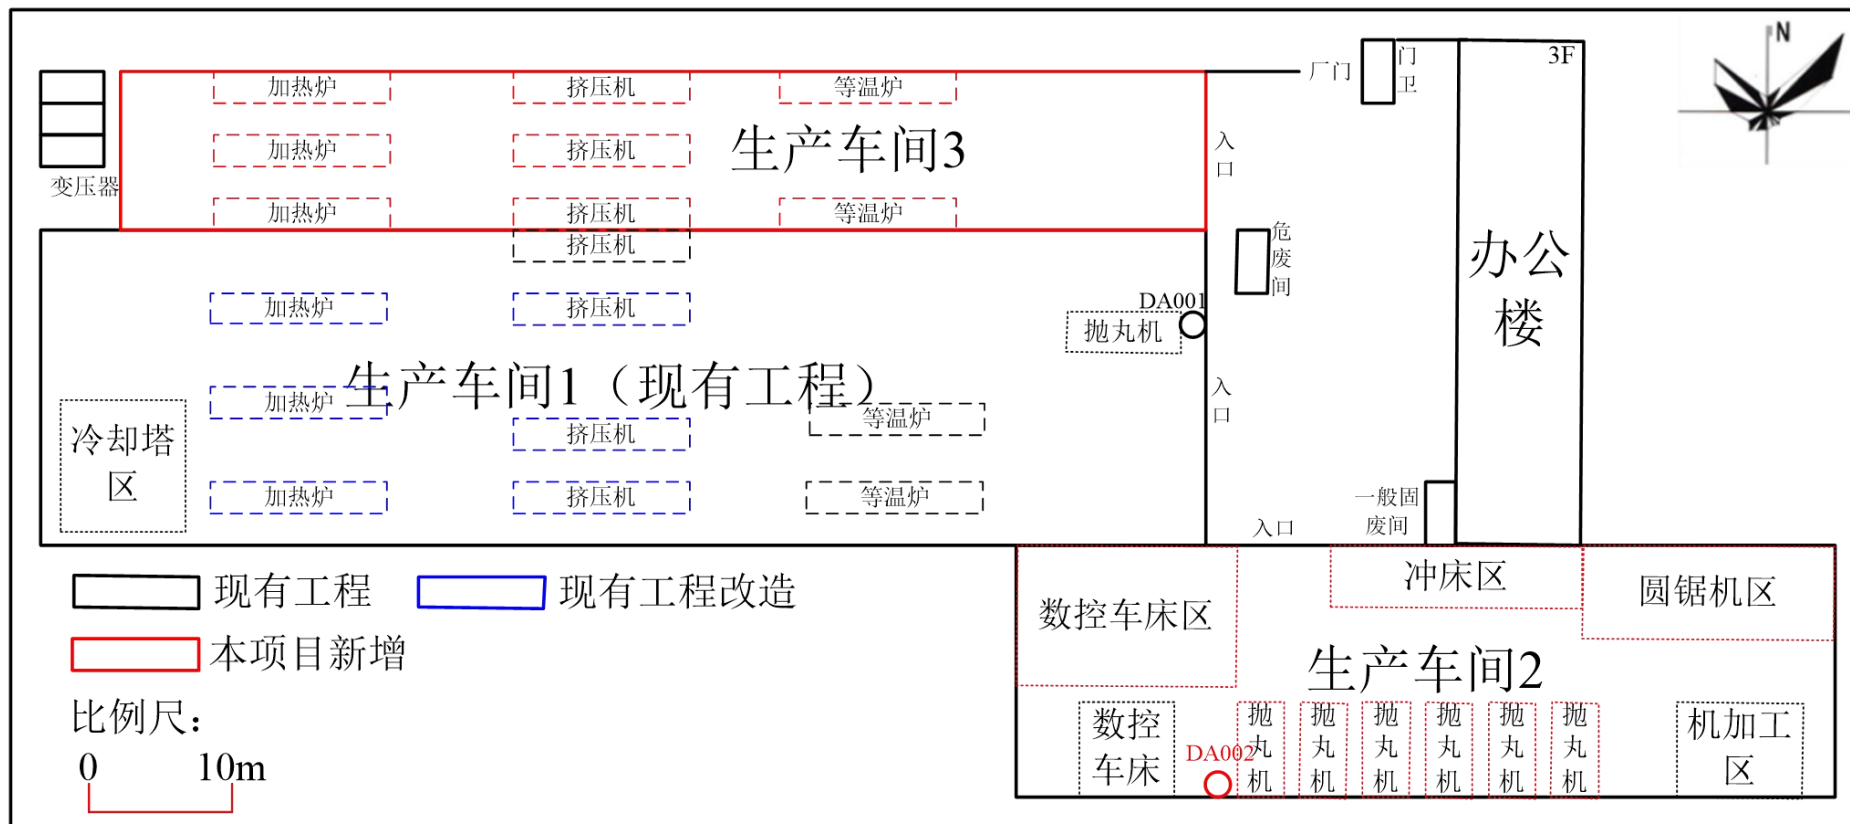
变压器

加热炉
挤压机
等温炉
加热炉
挤压机
生产车间3
加热炉
挤压机
等温炉

厂门
门卫
3F

N

入口

危废间

办公楼

挤压机
加热炉
挤压机
DA001
抛丸机

生产车间1（现有工程）
加热炉
挤压机
等温炉
入口

冷却塔区
加热炉
挤压机
等温炉
一般固废间
入口

现有工程
现有工程改造
本项目新增

数控车床区
冲床区
圆锯机区
生产车间2

比例尺：
0 10m

数控车床
DA002
抛丸机
抛丸机
抛丸机
抛丸机
抛丸机
抛丸机
机加工区